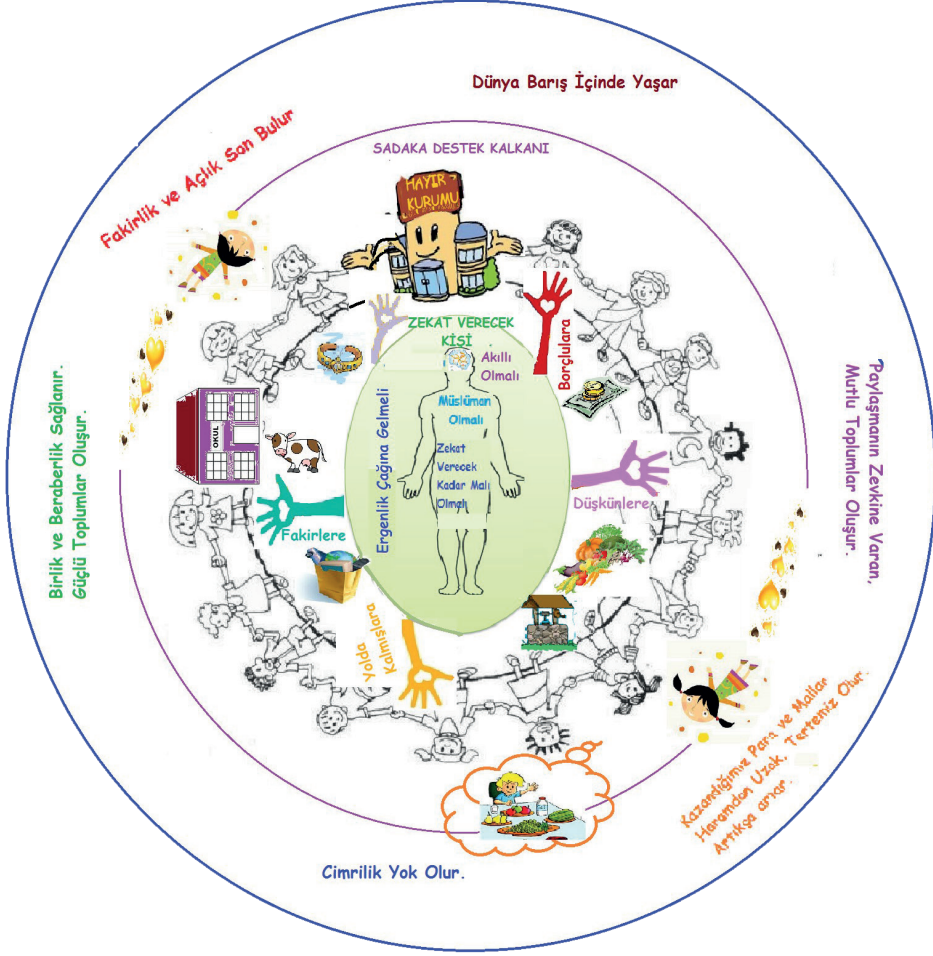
Dünya Barış İçinde Yaşar

Fakirlik ve Açlık Son Bulur

SADAKA DESTEK KALKANI

HAYIR KURUMU

ZEKAT VERECEK KİŞİ

Akıllı Olmalı

Borçlulara

Müslüman Olmalı

Ergenlik Çağına Gelmeli

Zekat Verecek Kadar Malı Olmalı

Düşkünlere

Fakirlere

OKUL

Yolda Kalmışlara

Birlik ve Beraberlik Sağlanır. Güçlü Toplumlar Oluşur.

Paylaşmanın Zevkine Varan, Mutlu Toplumlar Oluşur.

Kazandığımız Para ve Mallar Haramdan Uzak, Tertemiz Olur. Artıkça artar.

Cimrilik Yok Olur.